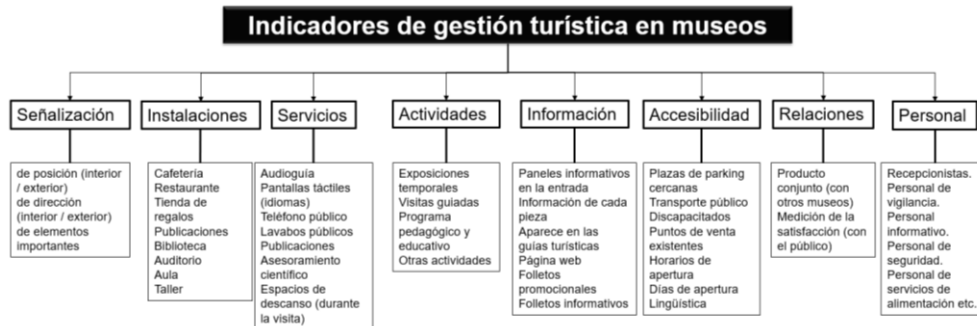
Indicadores de gestión turística en museos

Señalización

de posición (interior / exterior)
de dirección (interior / exterior)
de elementos importantes

Instalaciones

Cafetería
Restaurante
Tienda de regalos
Publicaciones
Biblioteca
Auditorio
Aula
Taller

Servicios

Audioguía
Pantallas táctiles (idiomas)
Teléfono público
Lavabos públicos
Publicaciones
Asesoramiento científico
Espacios de descanso (durante la visita)

Actividades

Exposiciones temporales
Visitas guiadas
Programa pedagógico y educativo
Otras actividades

Información

Paneles informativos en la entrada
Información de cada pieza
Aparece en las guías turísticas
Página web
Folletos promocionales
Folletos informativos

Accesibilidad

Plazas de parking cercanas
Transporte público
Discapacitados
Puntos de venta existentes
Horarios de apertura
Días de apertura
Lingüística

Relaciones

Producto conjunto (con otros museos)
Medición de la satisfacción (con el público)

Personal

Recepcionistas.
Personal de vigilancia.
Personal informativo.
Personal de seguridad.
Personal de servicios de alimentación etc.